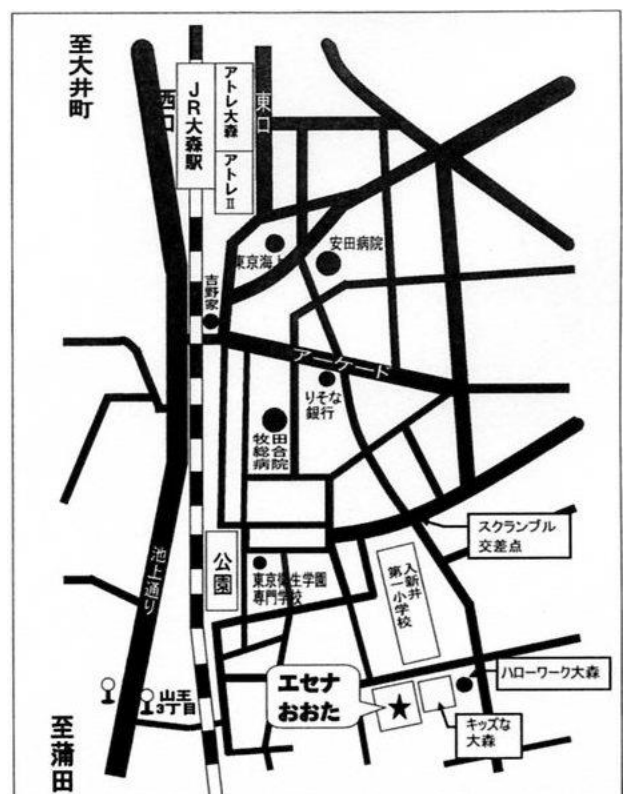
至大井町

西口

JR大森駅

アトレ大森

アトレII

東口

東京海上

安田病院

吉野家

アーケード

りそな銀行

牧田総合病院

スクランブル交差点

公園

池上通り

東京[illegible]生学園専門学校

入新井第一小学校

ハローワーク大森

山王3丁目

エセナおおた

キッズな大森

至蒲田